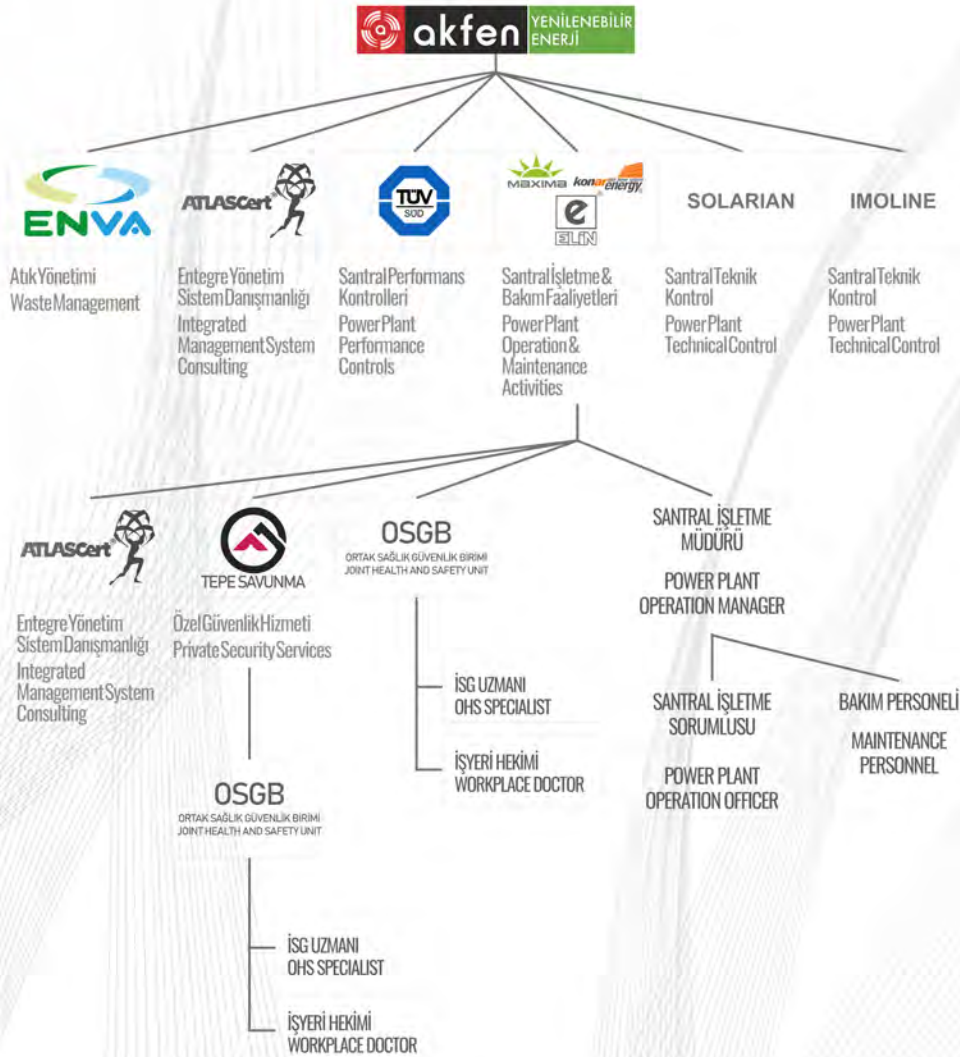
akfen YENİLENEBİLİR ENERJİ

ENVA

Atık Yönetimi
Waste Management

ATLASCert

Entegre Yönetim Sistem Danışmanlığı
Integrated Management System Consulting

TÜV SÜD

Santral Performans Kontrolleri
Power Plant Performance Controls

MAXIMA konar energy ELİN

Santral İşletme & Bakım Faaliyetleri
Power Plant Operation & Maintenance Activities

SOLARIAN

Santral Teknik Kontrol
Power Plant Technical Control

IMOLINE

Santral Teknik Kontrol
Power Plant Technical Control

ATLASCert

Entegre Yönetim Sistem Danışmanlığı
Integrated Management System Consulting

TEPE SAVUNMA

Özel Güvenlik Hizmeti
Private Security Services

OSGB
ORTAK SAĞLIK GÜVENLİK BİRİMİ
JOINT HEALTH AND SAFETY UNIT

İSG UZMANI
OHS SPECIALIST

İŞYERİ HEKİMİ
WORKPLACE DOCTOR

SANTRAL İŞLETME MÜDÜRÜ
POWER PLANT OPERATION MANAGER

SANTRAL İŞLETME SORUMLUSU
POWER PLANT OPERATION OFFICER

BAKIM PERSONELİ
MAINTENANCE PERSONNEL

OSGB
ORTAK SAĞLIK GÜVENLİK BİRİMİ
JOINT HEALTH AND SAFETY UNIT

İSG UZMANI
OHS SPECIALIST

İŞYERİ HEKİMİ
WORKPLACE DOCTOR